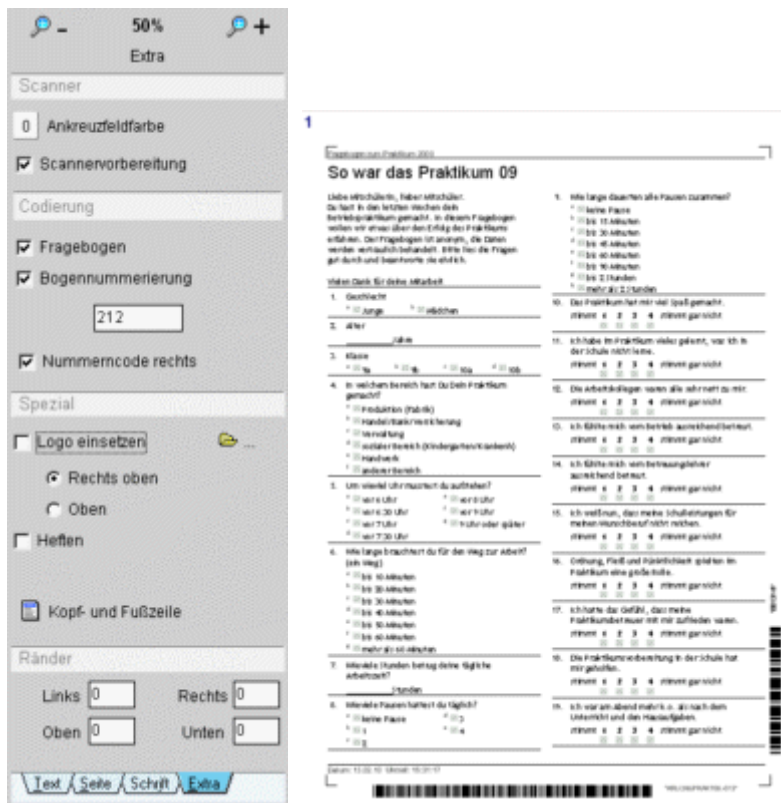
50%

Extra

Scanner

0 Ankreuzfeldfarbe

Scannervorbereitung

Codierung

Fragebogen

Bogennummerierung

212

Nummerncode rechts

Spezial

Logo einsetzen

Rechts oben

Oben

Heften

Kopf- und Fußzeile

Ränder

Links 0

Rechts 0

Oben 0

Unten 0

Text Seite Schrift Extra

1

Fragebogen zum Praktikum 2009

So war das Praktikum 09

Liebe Mitschülerin, lieber Mitschüler. Du hast in den letzten Wochen dein Betriebspraktikum gemacht. In diesem Fragebogen wollen wir etwas über den Erfolg des Praktikums erfahren. Der Fragebogen ist anonym, die Daten werden vertraulich behandelt. Bitte lies die Fragen gut durch und beantworte sie ehrlich.

Vielen Dank für deine Mitarbeit

1. Geschlecht
Junge Mädchen

2. Alter
Jahre

3. Klasse
9a 9b 10a 10b

4. In welchem Bereich hast Du Dein Praktikum gemacht?
Produktion (Fabrik)
Handel/Bank/Versicherung
Verwaltung
sozialer Bereich (Kindergarten/Krankenh.)
Handwerk
anderer Bereich

5. Um wieviel Uhr musstest du aufstehen?
vor 6 Uhr
vor 6:30 Uhr
vor 7 Uhr
vor 7:30 Uhr
vor 8 Uhr
vor 9 Uhr
9 Uhr oder später

6. Wie lange brauchtest du für den Weg zur Arbeit? (ein Weg)
bis 10 Minuten
bis 20 Minuten
bis 30 Minuten
bis 40 Minuten
bis 50 Minuten
bis 60 Minuten
mehr als 60 Minuten

7. Wieviele Stunden betrug deine tägliche Arbeitszeit?
Stunden

8. Wieviele Pausen hattest du täglich?
keine Pause
1
2
3
4

9. Wie lange dauerten alle Pausen zusammen?
keine Pause
bis 15 Minuten
bis 30 Minuten
bis 45 Minuten
bis 60 Minuten
bis 90 Minuten
bis 2 Stunden
mehr als 2 Stunden

10. Das Praktikum hat mir viel Spaß gemacht.
stimmt 1 2 3 4 stimmt gar nicht

11. Ich habe im Praktikum vieles gelernt, was ich in der Schule nicht lerne.
stimmt 1 2 3 4 stimmt gar nicht

12. Die Arbeitskollegen waren alle sehr nett zu mir.
stimmt 1 2 3 4 stimmt gar nicht

13. Ich fühlte mich vom Betrieb ausreichend betreut.
stimmt 1 2 3 4 stimmt gar nicht

14. Ich fühlte mich vom Betreuungslehrer ausreichend betreut.
stimmt 1 2 3 4 stimmt gar nicht

15. Ich weiß nun, dass meine Schulleistungen für meinen Wunschberuf nicht reichen.
stimmt 1 2 3 4 stimmt gar nicht

16. Ordnung, Fleiß und Pünktlichkeit spielten im Praktikum eine große Rolle.
stimmt 1 2 3 4 stimmt gar nicht

17. Ich hatte das Gefühl, dass meine Praktikumsbetreuer mit mir zufrieden waren.
stimmt 1 2 3 4 stimmt gar nicht

18. Die Praktikumsvorbereitung in der Schule hat mir geholfen.
stimmt 1 2 3 4 stimmt gar nicht

19. Ich war am Abend mehr k.o. als nach dem Unterricht und den Hausaufgaben.
stimmt 1 2 3 4 stimmt gar nicht

Datum: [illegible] Uhrzeit: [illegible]
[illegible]